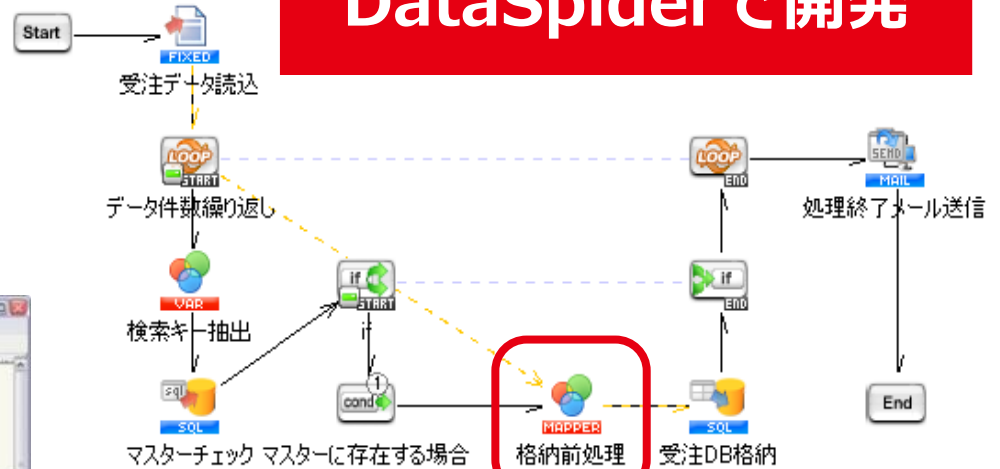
DataSpiderで開発

Start

FIXED
受注データ読込

LOOP
START
データ件数繰り返し

VAR
検索キー抽出

SQL
マスターチェック

if
START
if

cond
1
マスターに存在する場合

MAPPER
格納前処理

SQL
受注DB格納

if
END

LOOP
END

SEND
MAIL
処理終了メール送信

End